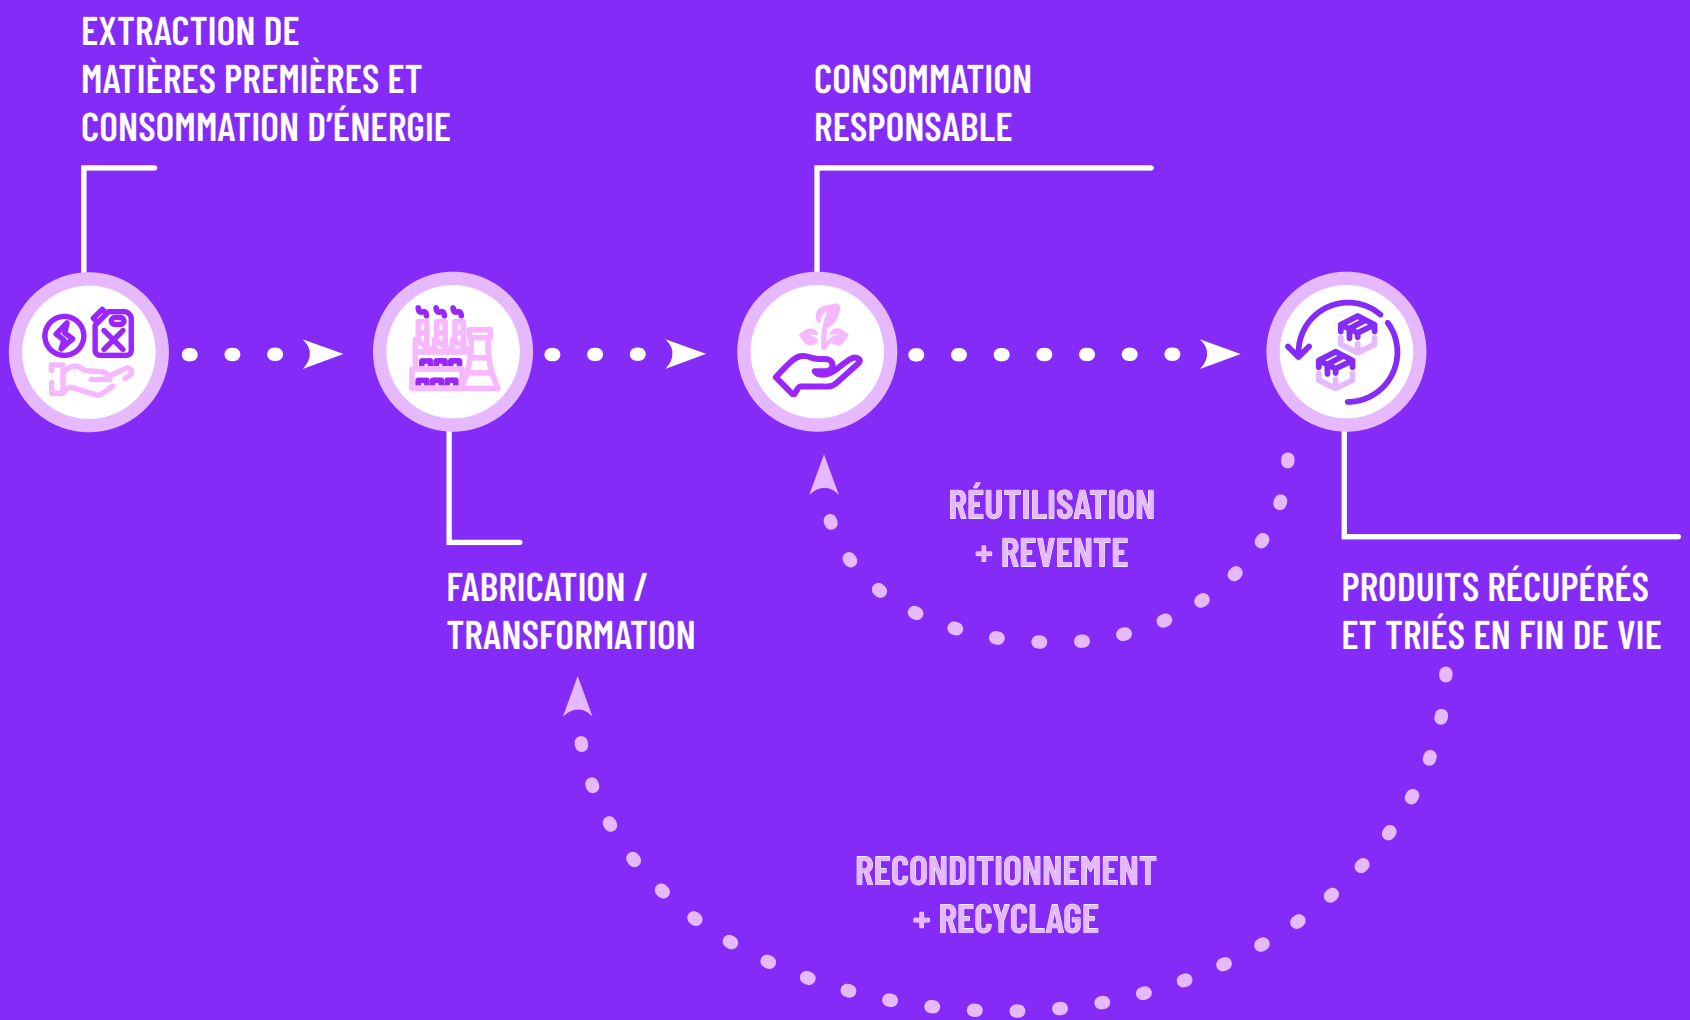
EXTRACTION DE MATIÈRES PREMIÈRES ET CONSOMMATION D'ÉNERGIE

CONSOMMATION RESPONSABLE

RÉUTILISATION + REVENTE

FABRICATION / TRANSFORMATION

PRODUITS RÉCUPÉRÉS ET TRIÉS EN FIN DE VIE

RECONDITIONNEMENT + RECYCLAGE